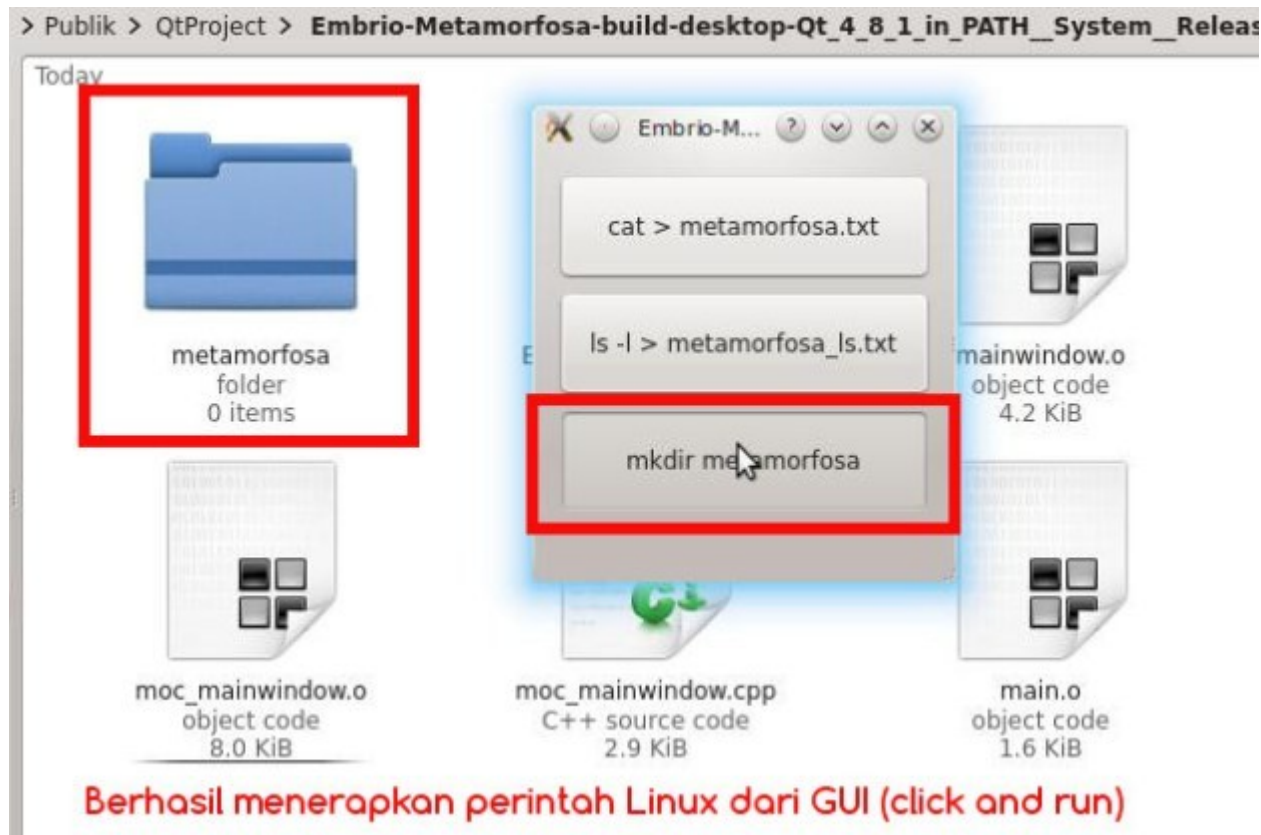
> Publik > QtProject > Embrio-Metamorfosa-build-desktop-Qt_4_8_1_in_PATH__System__Releas

Today

metamorfosa
folder
0 items

Embrio-M...

cat > metamorfosa.txt

ls -l > metamorfosa_ls.txt

mkdir metamorfosa

E

mainwindow.o
object code
4.2 KiB

moc_mainwindow.o
object code
8.0 KiB

moc_mainwindow.cpp
C++ source code
2.9 KiB

main.o
object code
1.6 KiB

Berhasil menerapkan perintah Linux dari GUI (click and run)